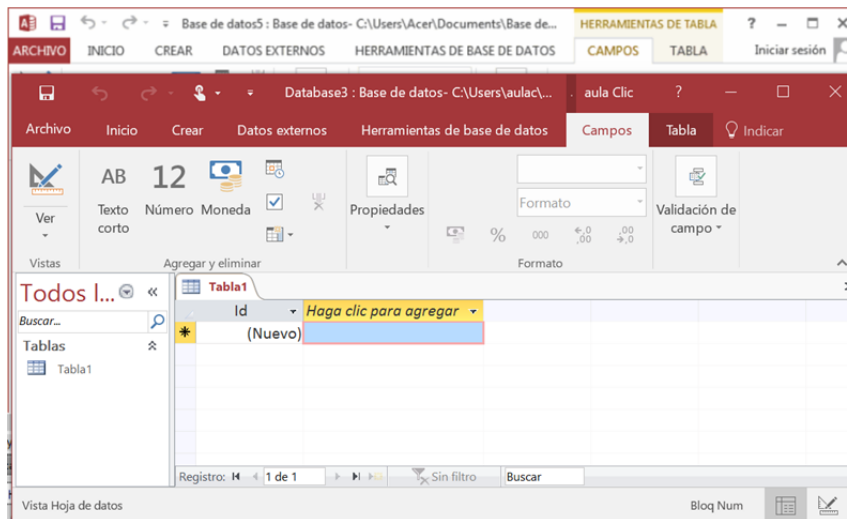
Base de datos5 : Base de datos- C:\Users\Acer\Documents\Base de...
HERRAMIENTAS DE TABLA
?
ARCHIVO INICIO CREAR DATOS EXTERNOS HERRAMIENTAS DE BASE DE DATOS CAMPOS TABLA
Iniciar sesión

Database3 : Base de datos- C:\Users\aulac\...
aula Clic
?
Archivo Inicio Crear Datos externos Herramientas de base de datos Campos Tabla Indicar

Ver
Vistas
AB Texto corto
12 Número
Moneda
Agregar y eliminar
Propiedades
Formato
%
000
$\leftarrow ,0$ $,00$
$,00$ $\rightarrow ,0$
Formato
Validación de campo
Todos l...
«
Buscar...
Tablas
Tabla1
Tabla1
Id
Haga clic para agregar
(Nuevo)
Registro: 1 de 1
Sin filtro
Buscar
Vista Hoja de datos
Bloq Num